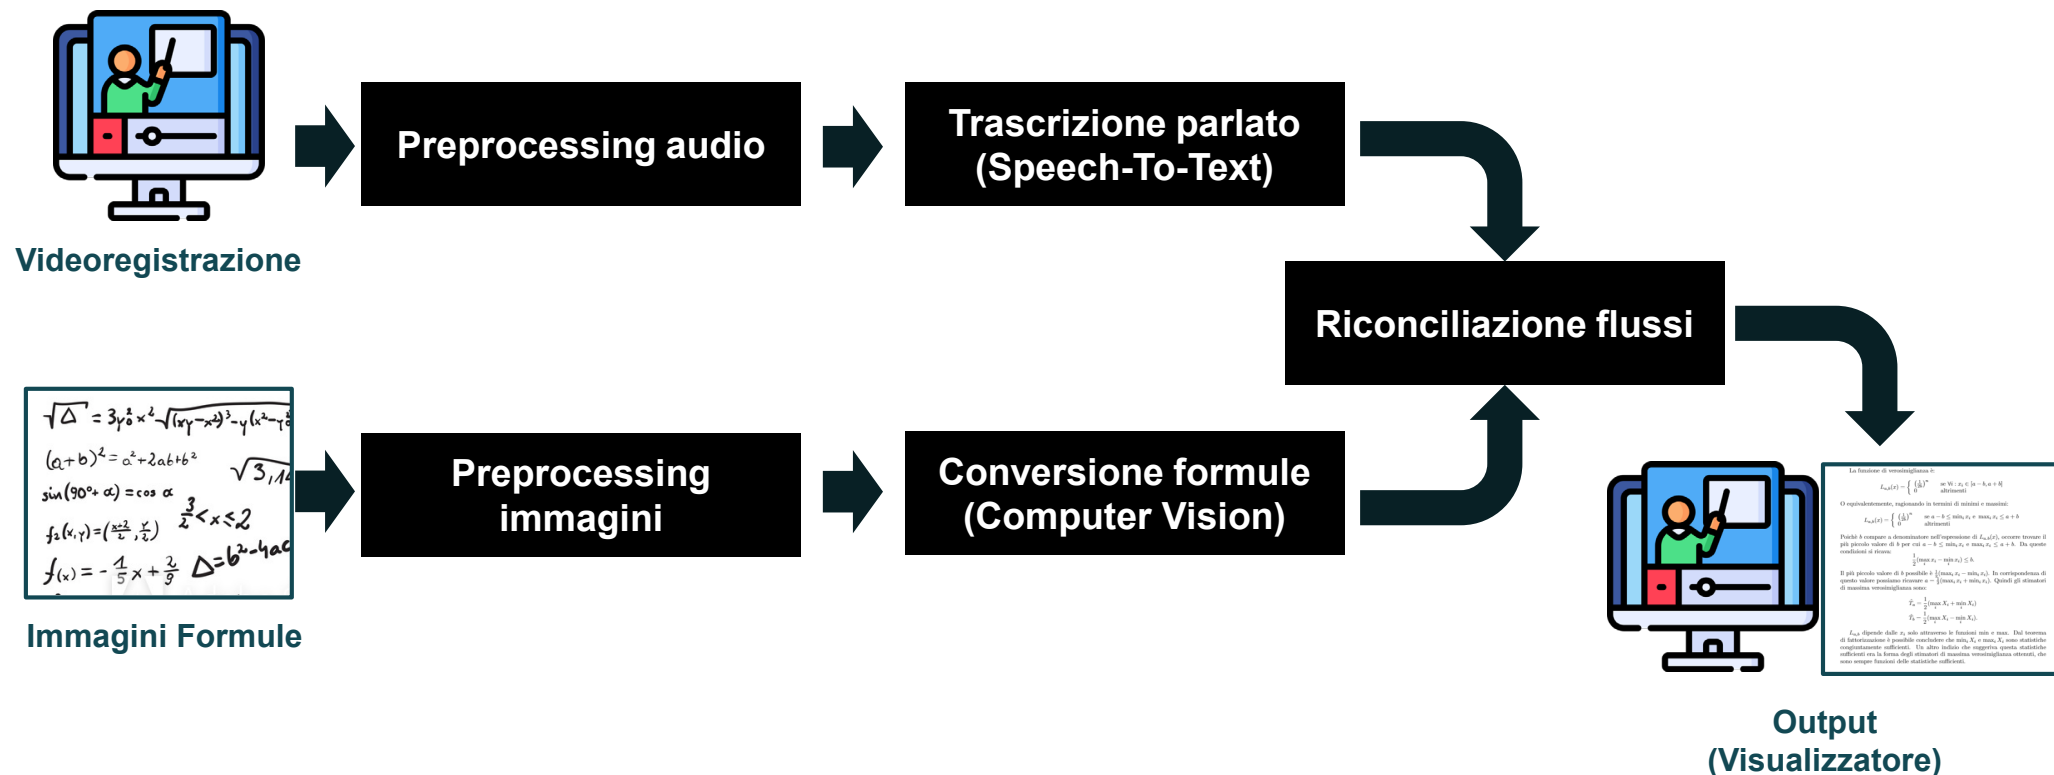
Videoregistrazione

Preprocessing audio

Trascrizione parlato (Speech-To-Text)

Riconciliazione flussi

$\sqrt{\Delta} = 3y_0^2 x^2 \sqrt{(xy-x^2)^3} - y(x^2-y$
$(a+b)^2 = a^2+2ab+b^2$
$\sqrt{3,14}$
$\sin(90° + \alpha) = \cos\alpha$
$f_2(x,y) = (\frac{x+2}{2}, \frac{y}{2})$
$\frac{3}{2} < x \leq 2$
$f(x) = -\frac{1}{5}x + \frac{2}{9}$
$\Delta = b^2 - 4ac$

Immagini Formule

Preprocessing immagini

Conversione formule (Computer Vision)

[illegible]

Output (Visualizzatore)